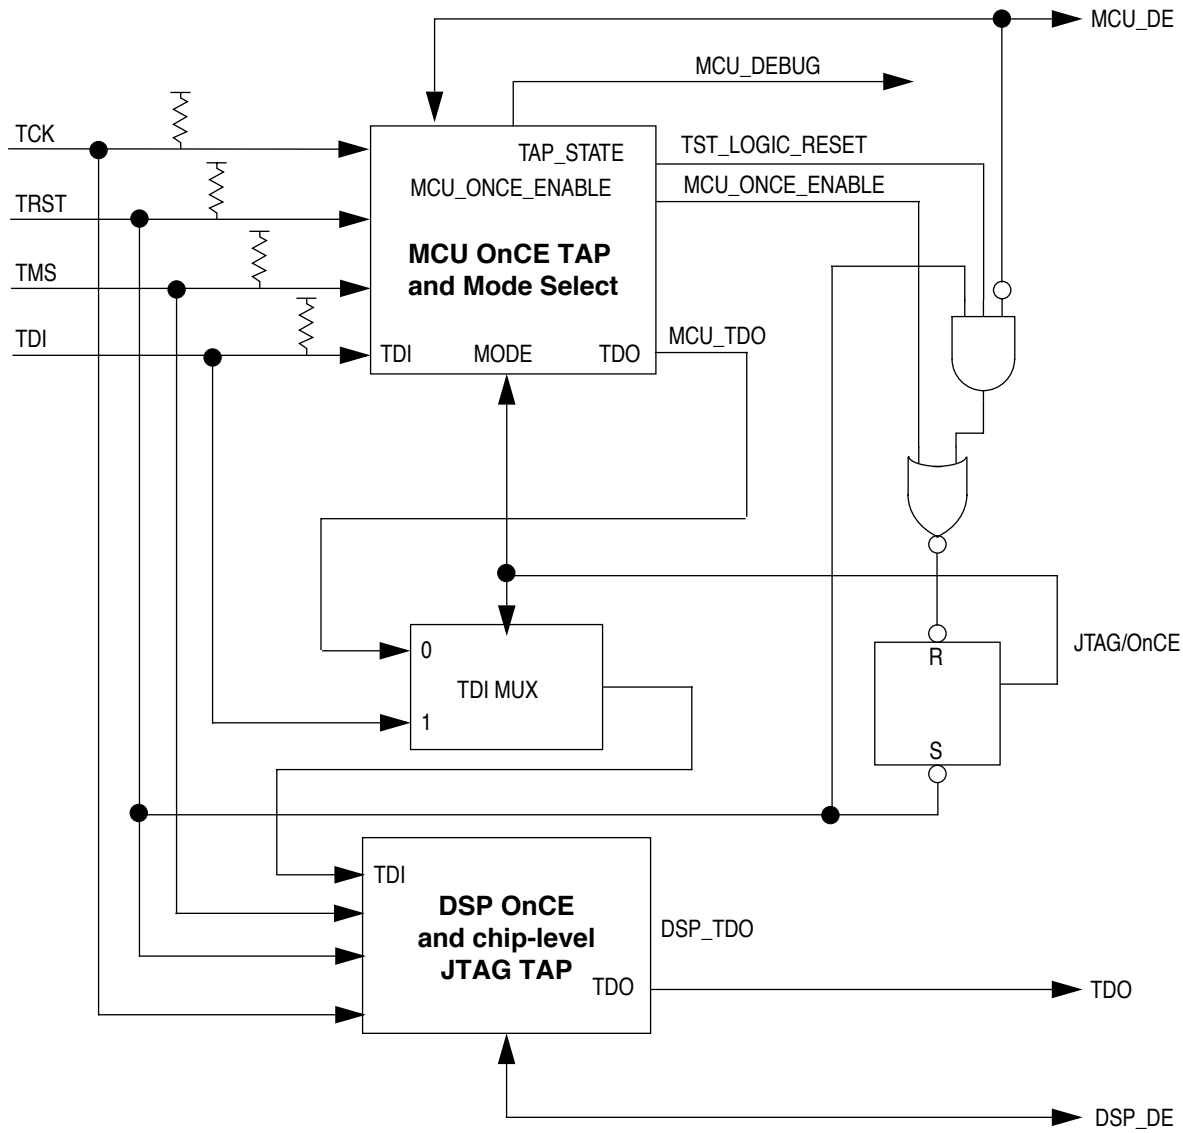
MCU_DE

MCU_DEBUG

TCK

TAP_STATE

TST_LOGIC_RESET

MCU_ONCE_ENABLE

MCU_ONCE_ENABLE

TRST

MCU OnCE TAP and Mode Select

TMS

TDI

TDI

MODE

TDO

MCU_TDO

0

TDI MUX

1

R

S

JTAG/OnCE

TDI

DSP OnCE and chip-level JTAG TAP

DSP_TDO

TDO

TDO

DSP_DE